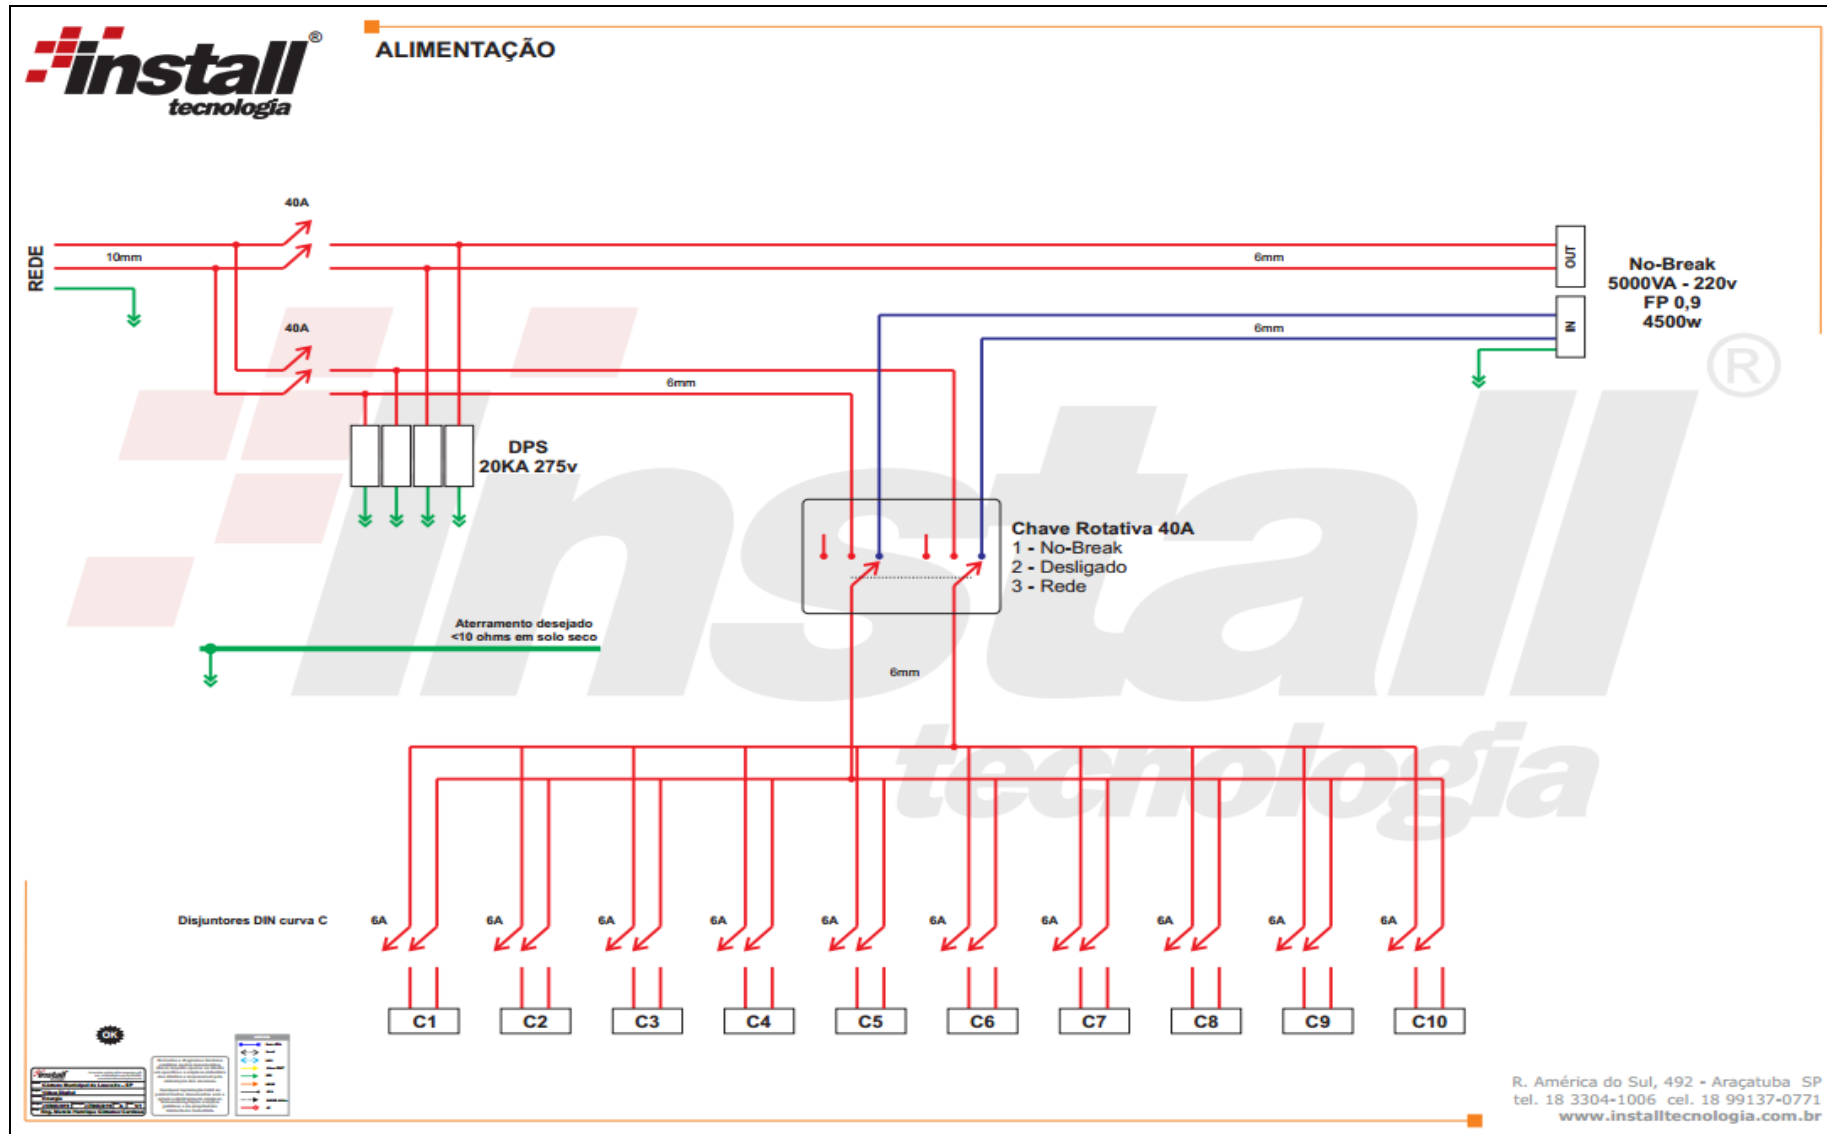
install® tecnologia

ALIMENTAÇÃO

REDE

40A

10mm

6mm

OUT

No-Break
5000VA - 220v
FP 0,9
4500w

40A

IN

6mm

6mm

DPS
20KA 275v

Chave Rotativa 40A
1 - No-Break
2 - Desligado
3 - Rede

Aterramento desejado
<10 ohms em solo seco

6mm

Disjuntores DIN curva C

6A 6A 6A 6A 6A 6A 6A 6A 6A 6A

C1 C2 C3 C4 C5 C6 C7 C8 C9 C10

OK

R. América do Sul, 492 - Araçatuba SP
tel. 18 3304-1006 cel. 18 99137-0771
www.installtecnologia.com.br